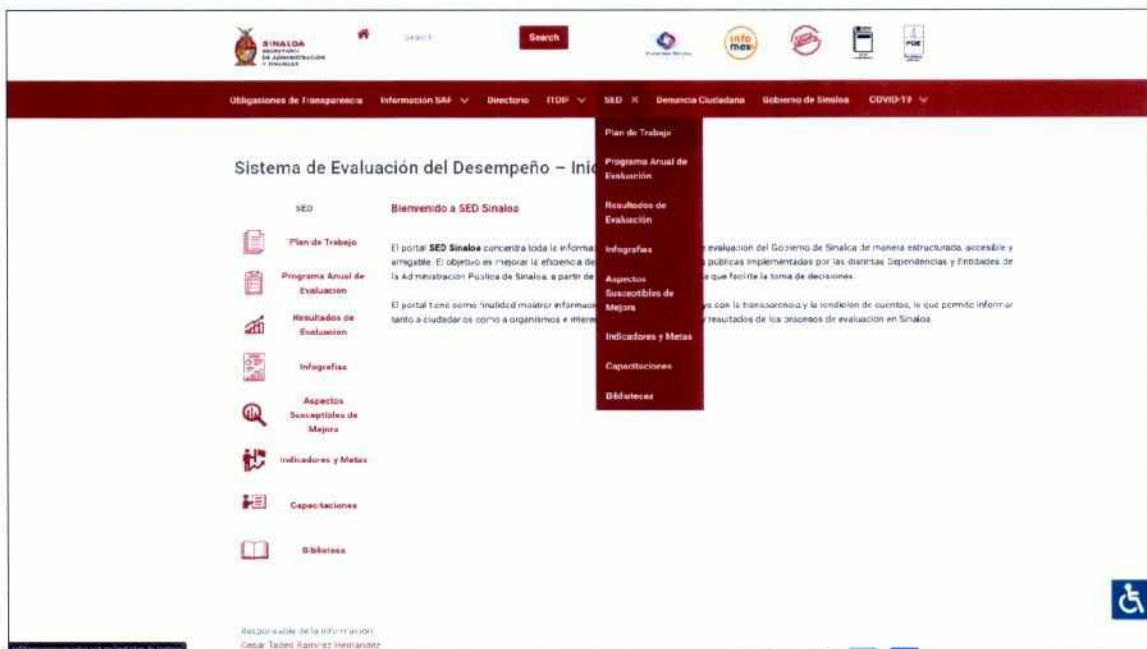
SINALOA
SECRETARÍA DE ADMINISTRACIÓN Y FINANZAS

Search

Search

info mex

POE

Obligaciones de Transparencia   Información SAF   Directorio   ITDP   SED   Denuncia Ciudadana   Gobierno de Sinaloa   COVID-19

Plan de Trabajo
Programa Anual de Evaluación
Resultados de Evaluación
Infografías
Aspectos Susceptibles de Mejora
Indicadores y Metas
Capacitaciones
Biblioteca

Sistema de Evaluación del Desempeño – Inic

SED

Plan de Trabajo
Programa Anual de Evaluacion
Resultados de Evaluacion
Infografías
Aspectos Susceptibles de Mejora
Indicadores y Metas
Capacitaciones
Biblioteca

Bienvenido a SED Sinaloa

El portal SED Sinaloa concentra toda la informa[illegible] evaluación del Gobierno de Sinaloa de manera estructurada, accesible y amigable. El objetivo es mejorar la eficiencia de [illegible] públicas implementadas por las distintas Dependencias y Entidades de la Administración Pública de Sinaloa, a partir de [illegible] que facilite la toma de decisiones.

El portal tiene como finalidad mostrar informaci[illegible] con la transparencia y la rendición de cuentas, lo que permite informar tanto a ciudadanos como a organismos e intere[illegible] resultados de los procesos de evaluación en Sinaloa.

Responsable de la información
Cesar Tadeo Ramírez Hernandez